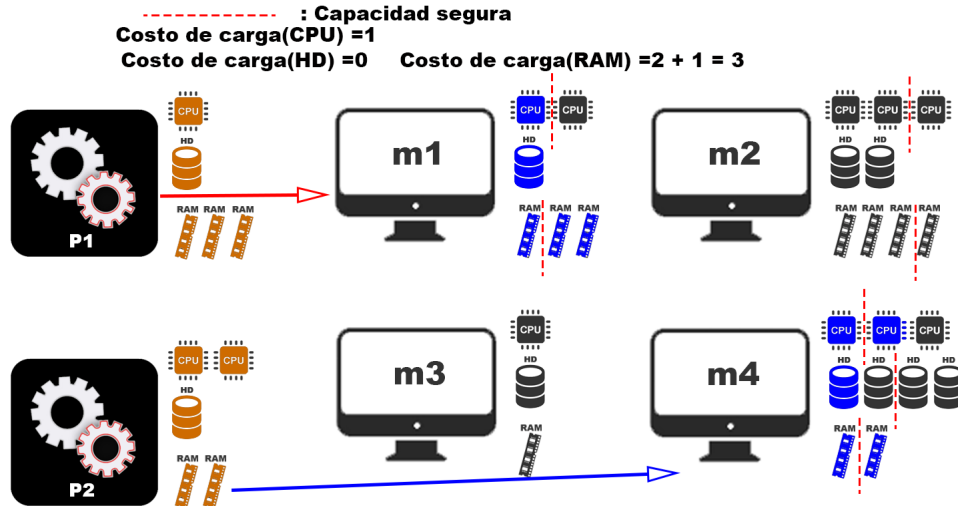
: Capacidad segura
Costo de carga(CPU) =1
Costo de carga(HD) =0   Costo de carga(RAM) =2 + 1 = 3

CPU
HD
RAM RAM RAM
P1

m1
CPU CPU
HD
RAM RAM RAM

m2
CPU CPU CPU
HD
RAM RAM RAM RAM

CPU CPU
HD
RAM RAM
P2

m3
CPU
HD
RAM

m4
CPU CPU CPU
HD HD HD HD
RAM RAM